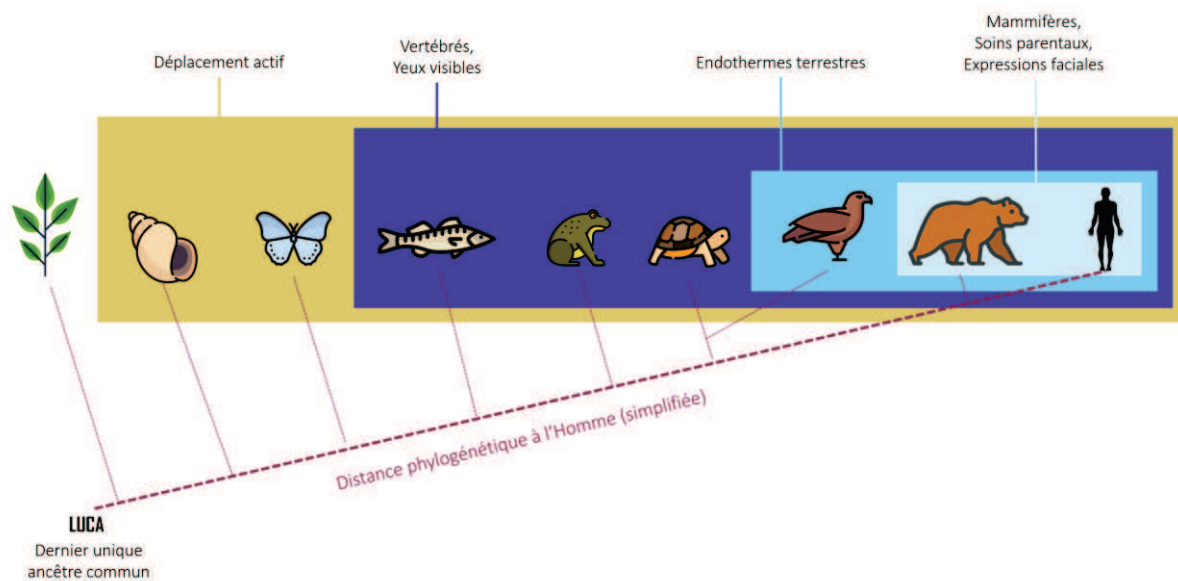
Déplacement actif

Vertébrés, Yeux visibles

Endothermes terrestres

Mammifères, Soins parentaux, Expressions faciales

Distance phylogénétique à l'Homme (simplifiée)

LUCA
Dernier unique ancêtre commun